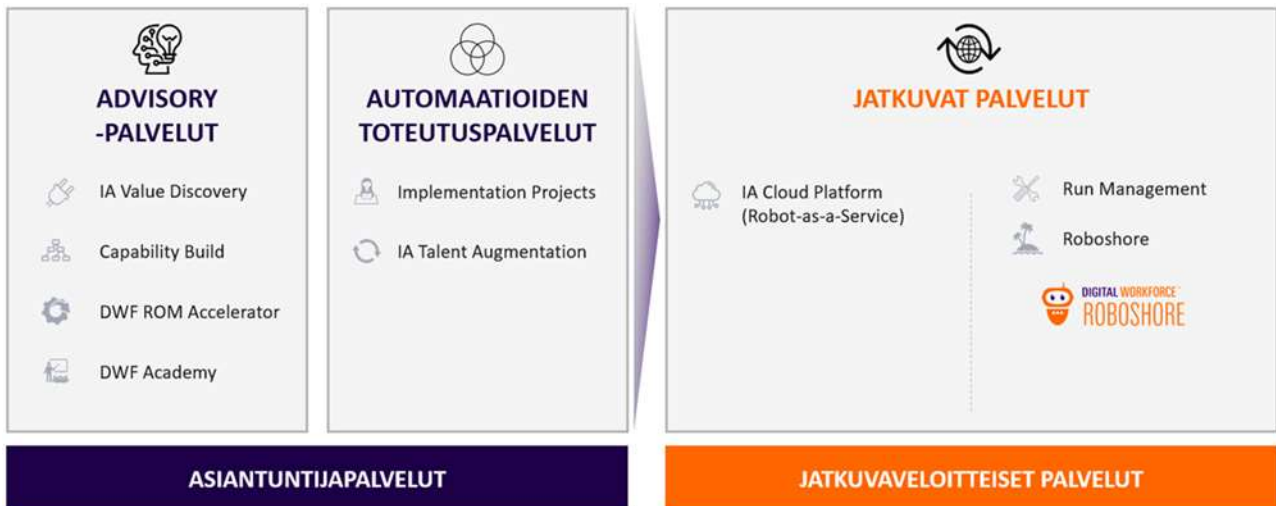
ADVISORY -PALVELUT

IA Value Discovery

Capability Build

DWF ROM Accelerator

DWF Academy

AUTOMAATIOIDEN TOTEUTUSPALVELUT

Implementation Projects

IA Talent Augmentation

JATKUVAT PALVELUT

IA Cloud Platform (Robot-as-a-Service)

Run Management

Roboshore

DIGITAL WORKFORCE ROBOSHORE

ASIANTUNTIJAPALVELUT

JATKUVAVELOITTEISET PALVELUT